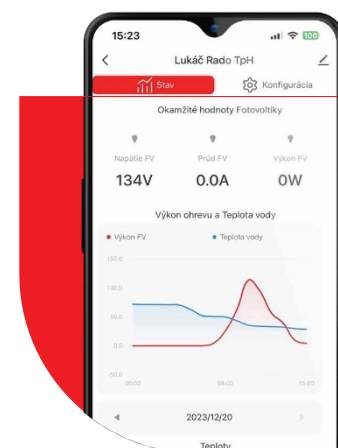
15:23
100
<
Lukáč Rado TpH
Stav
Konfigurácia
Okamžité hodnoty Fotovoltiky
Napätie FV
Prúd FV
Výkon FV
134V
0.0A
0W
Výkon ohrevu a Teplota vody
Výkon FV
Teplota vody
150.0
100.0
50.0
0.0
-50.0
00:00
08:00
15:00
2023/12/20
Teploty